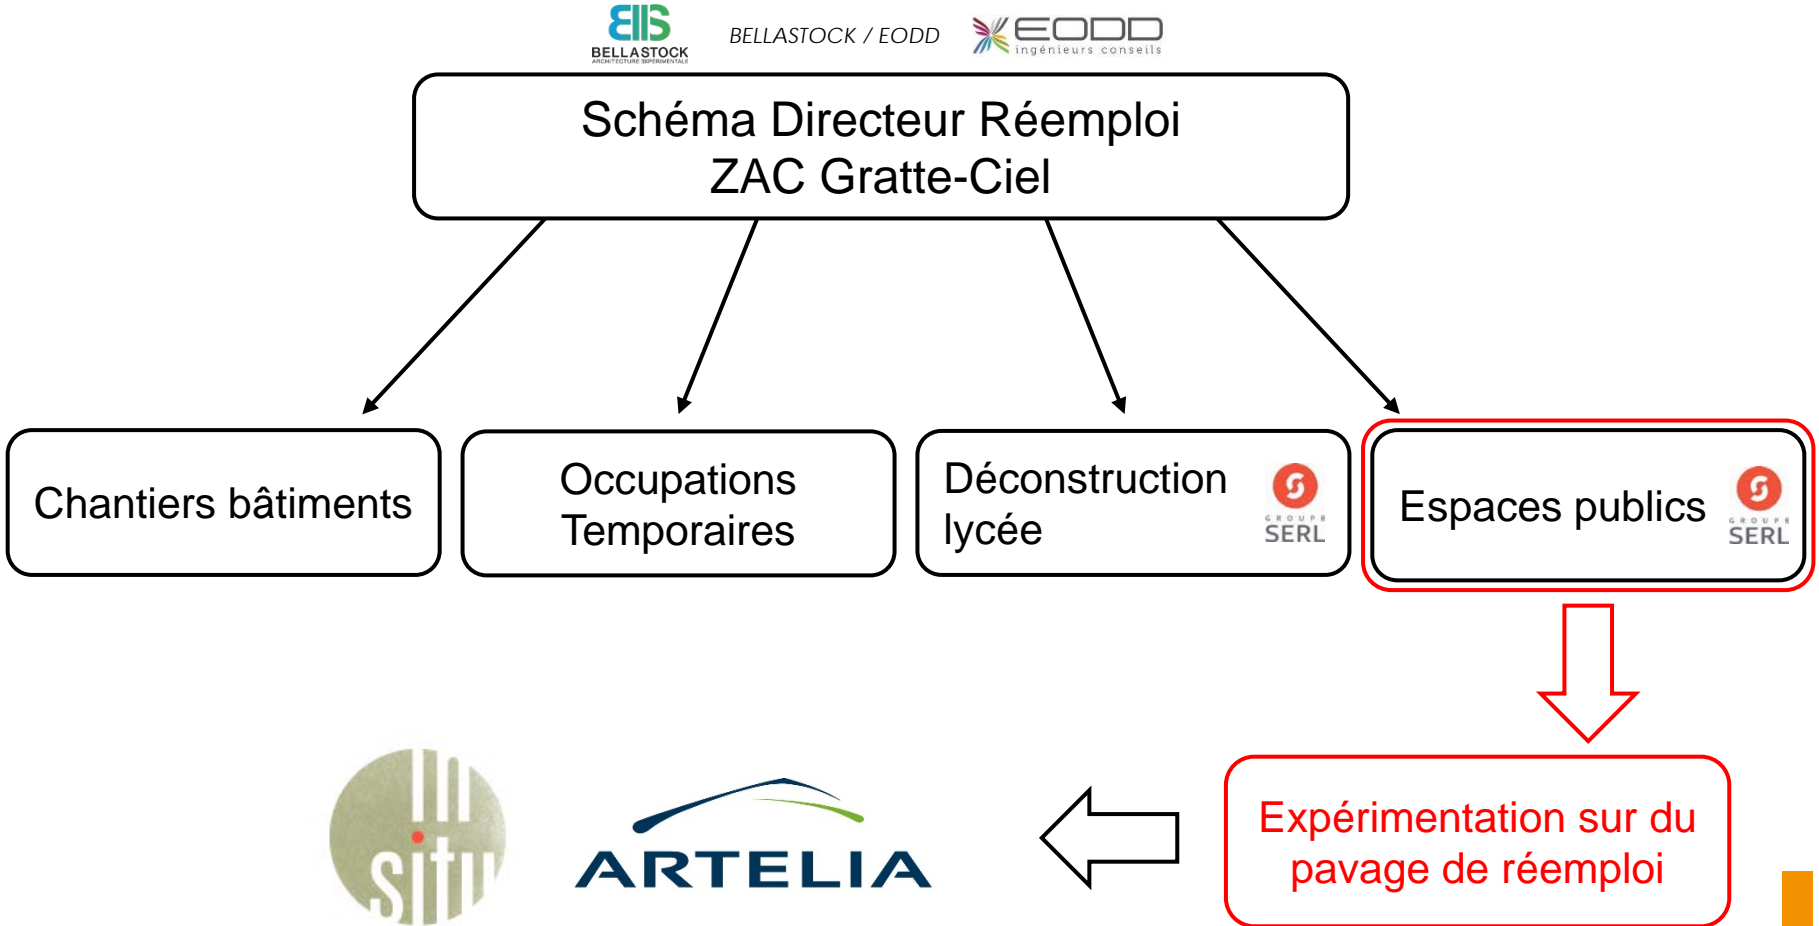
BELLASTOCK
ARCHITECTURE EXPERIMENTALE

BELLASTOCK / EODD

EODD ingénieurs conseils

Schéma Directeur Réemploi
ZAC Gratte-Ciel

Chantiers bâtiments

Occupations Temporaires

Déconstruction lycée

GROUPE SERL

Espaces publics

GROUPE SERL

Expérimentation sur du pavage de réemploi

situ

ARTELIA